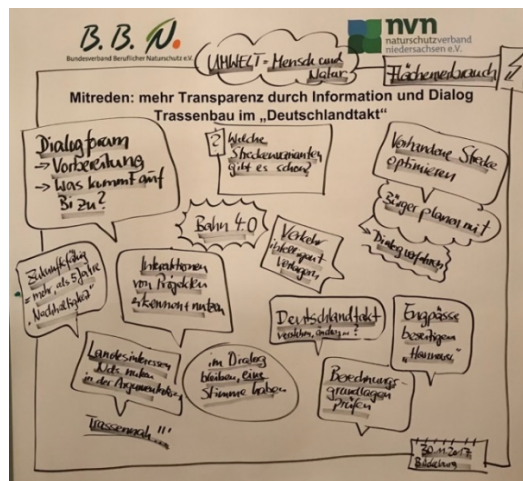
B. B. N.
Bundesverband Beruflicher Naturschutz e.V.

nvn
naturschutzverband niedersachsen e.V.

UMWELT = Mensch und Natur

Flächenverbrauch

Mitreden: mehr Transparenz durch Information und Dialog
Trassenbau im „Deutschlandtakt"

Dialogforum
→ Vorbereitung
→ Was kommt auf Bi zu?

? Welche Streckenvarianten gibt es schon?

Vorhandene Strecke optimieren

Bürger planen mit

→ Dialogverfahren

Bahn 4.0

Verkehr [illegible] Verlagern

Zukunftsfähig = mehr als 5 Jahre „Nachhaltigkeit"

Interaktionen von Projekten „kennen + nutzen"

Deutschlandtakt verstehen, ändern...?

Engpässe beseitigen „Hannover"

Landesinteressen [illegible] in der Argumentation

„im Dialog bleiben, eine Stimme haben"

Berechnungsgrundlagen prüfen

Trassensuche!!

30.11.2017
Bilddialog